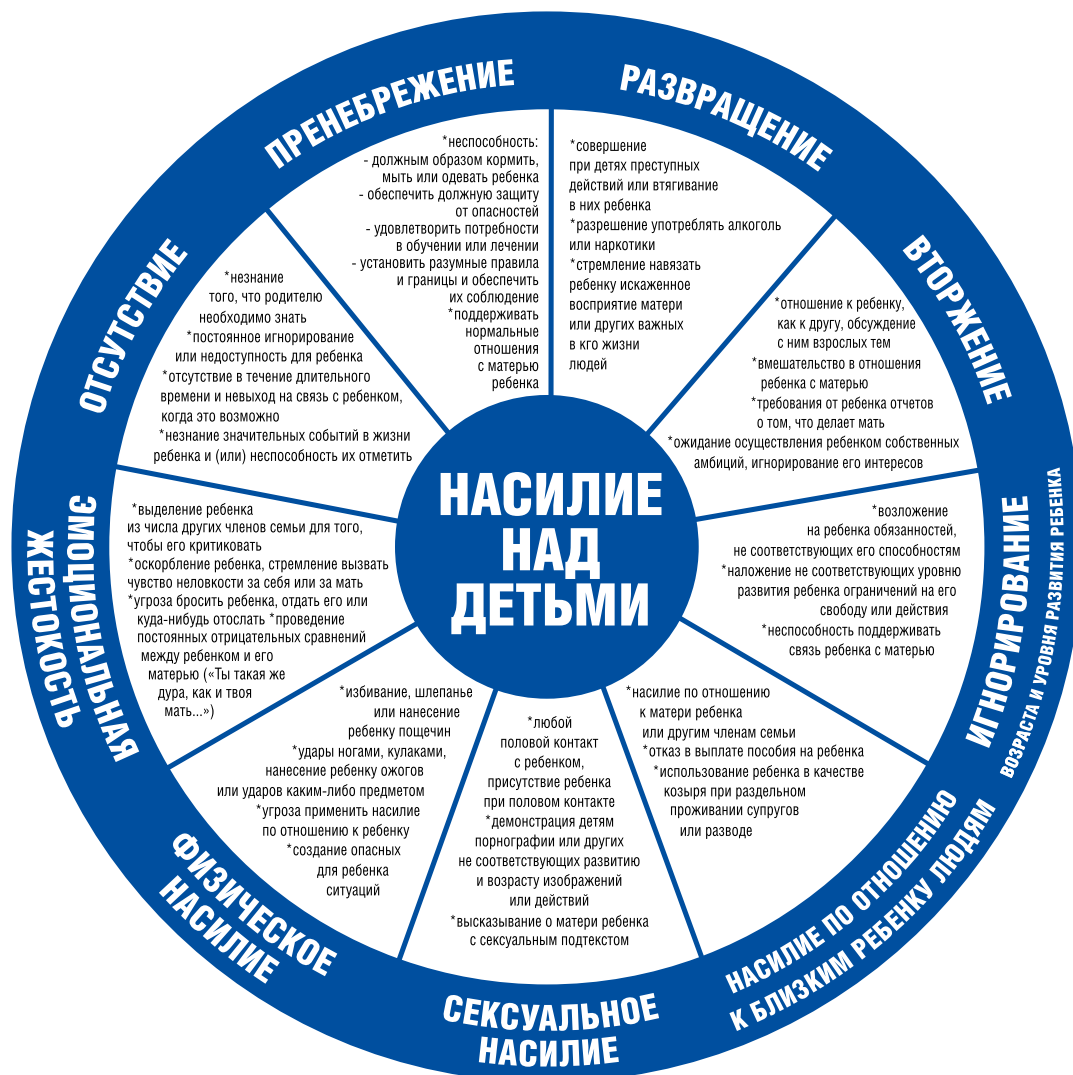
НАСИЛИЕ НАД ДЕТЬМИ

ПРЕНЕБРЕЖЕНИЕ

*неспособность:
- должным образом кормить, мыть или одевать ребенка
- обеспечить должную защиту от опасностей
- удовлетворить потребности в обучении или лечении
- установить разумные правила и границы и обеспечить их соблюдение
*поддерживать нормальные отношения с матерью ребенка

РАЗВРАЩЕНИЕ

*совершение при детях преступных действий или втягивание в них ребенка
*разрешение употреблять алкоголь или наркотики
*стремление навязать ребенку искаженное восприятие матери или других важных в кго жизни людей

ВТОРЖЕНИЕ

*отношение к ребенку, как к другу, обсуждение с ним взрослых тем
*вмешательство в отношения ребенка с матерью
*требования от ребенка отчетов о том, что делает мать
*ожидание осуществления ребенком собственных амбиций, игнорирование его интересов

ИГНОРИРОВАНИЕ ВОЗРАСТА И УРОВНЯ РАЗВИТИЯ РЕБЕНКА

*возложение на ребенка обязанностей, не соответствующих его способностям
*наложение не соответствующих уровню развития ребенка ограничений на его свободу или действия
*неспособность поддерживать связь ребенка с матерью

НАСИЛИЕ ПО ОТНОШЕНИЮ К БЛИЗКИМ РЕБЕНКУ ЛЮДЯМ

*насилие по отношению к матери ребенка или другим членам семьи
*отказ в выплате пособия на ребенка
*использование ребенка в качестве козыря при раздельном проживании супругов или разводе

СЕКСУАЛЬНОЕ НАСИЛИЕ

*любой половой контакт с ребенком, присутствие ребенка при половом контакте
*демонстрация детям порнографии или других не соответствующих развитию и возрасту изображений или действий
*высказывание о матери ребенка с сексуальным подтекстом

ФИЗИЧЕСКОЕ НАСИЛИЕ

*избивание, шлепанье или нанесение ребенку пощечин
*удары ногами, кулаками, нанесение ребенку ожогов или ударов каким-либо предметом
*угроза применить насилие по отношению к ребенку
*создание опасных для ребенка ситуаций

ЭМОЦИОНАЛЬНАЯ ЖЕСТОКОСТЬ

*выделение ребенка из числа других членов семьи для того, чтобы его критиковать
*оскорбление ребенка, стремление вызвать чувство неловкости за себя или за мать
*угроза бросить ребенка, отдать его или куда-нибудь отослать *проведение постоянных отрицательных сравнений между ребенком и его матерью («Ты такая же дура, как и твоя мать...»)

ОТСУТСТВИЕ

*незнание того, что родителю необходимо знать
*постоянное игнорирование или недоступность для ребенка
*отсутствие в течение длительного времени и невыход на связь с ребенком, когда это возможно
*незнание значительных событий в жизни ребенка и (или) неспособность их отметить